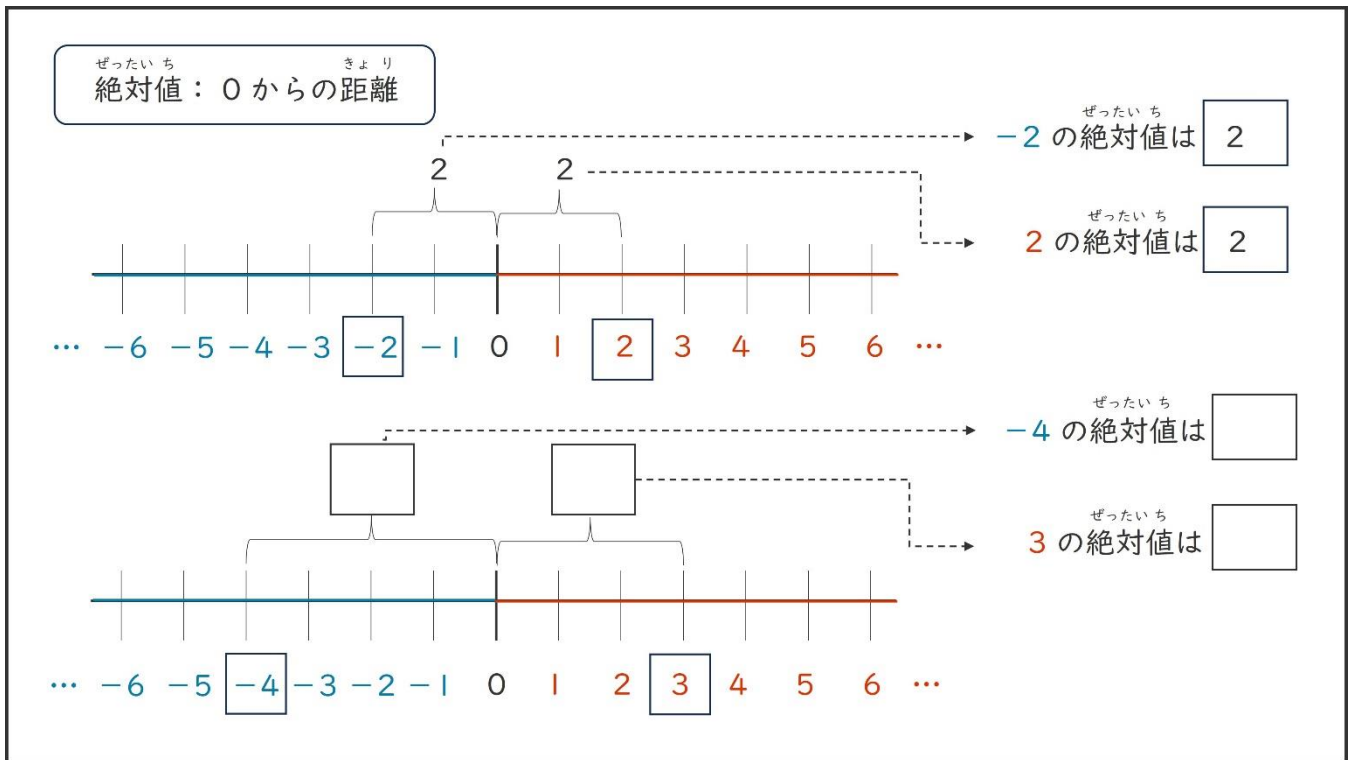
ぜったいち　　　　きょり
絶対値：0からの距離

ぜったいち
$-2$ の絶対値は 2

2　2

ぜったいち
$2$ の絶対値は 2

… $-6$ $-5$ $-4$ $-3$ $-2$ $-1$ 0 1 2 3 4 5 6 …

ぜったいち
$-4$ の絶対値は

ぜったいち
$3$ の絶対値は

… $-6$ $-5$ $-4$ $-3$ $-2$ $-1$ 0 1 2 3 4 5 6 …